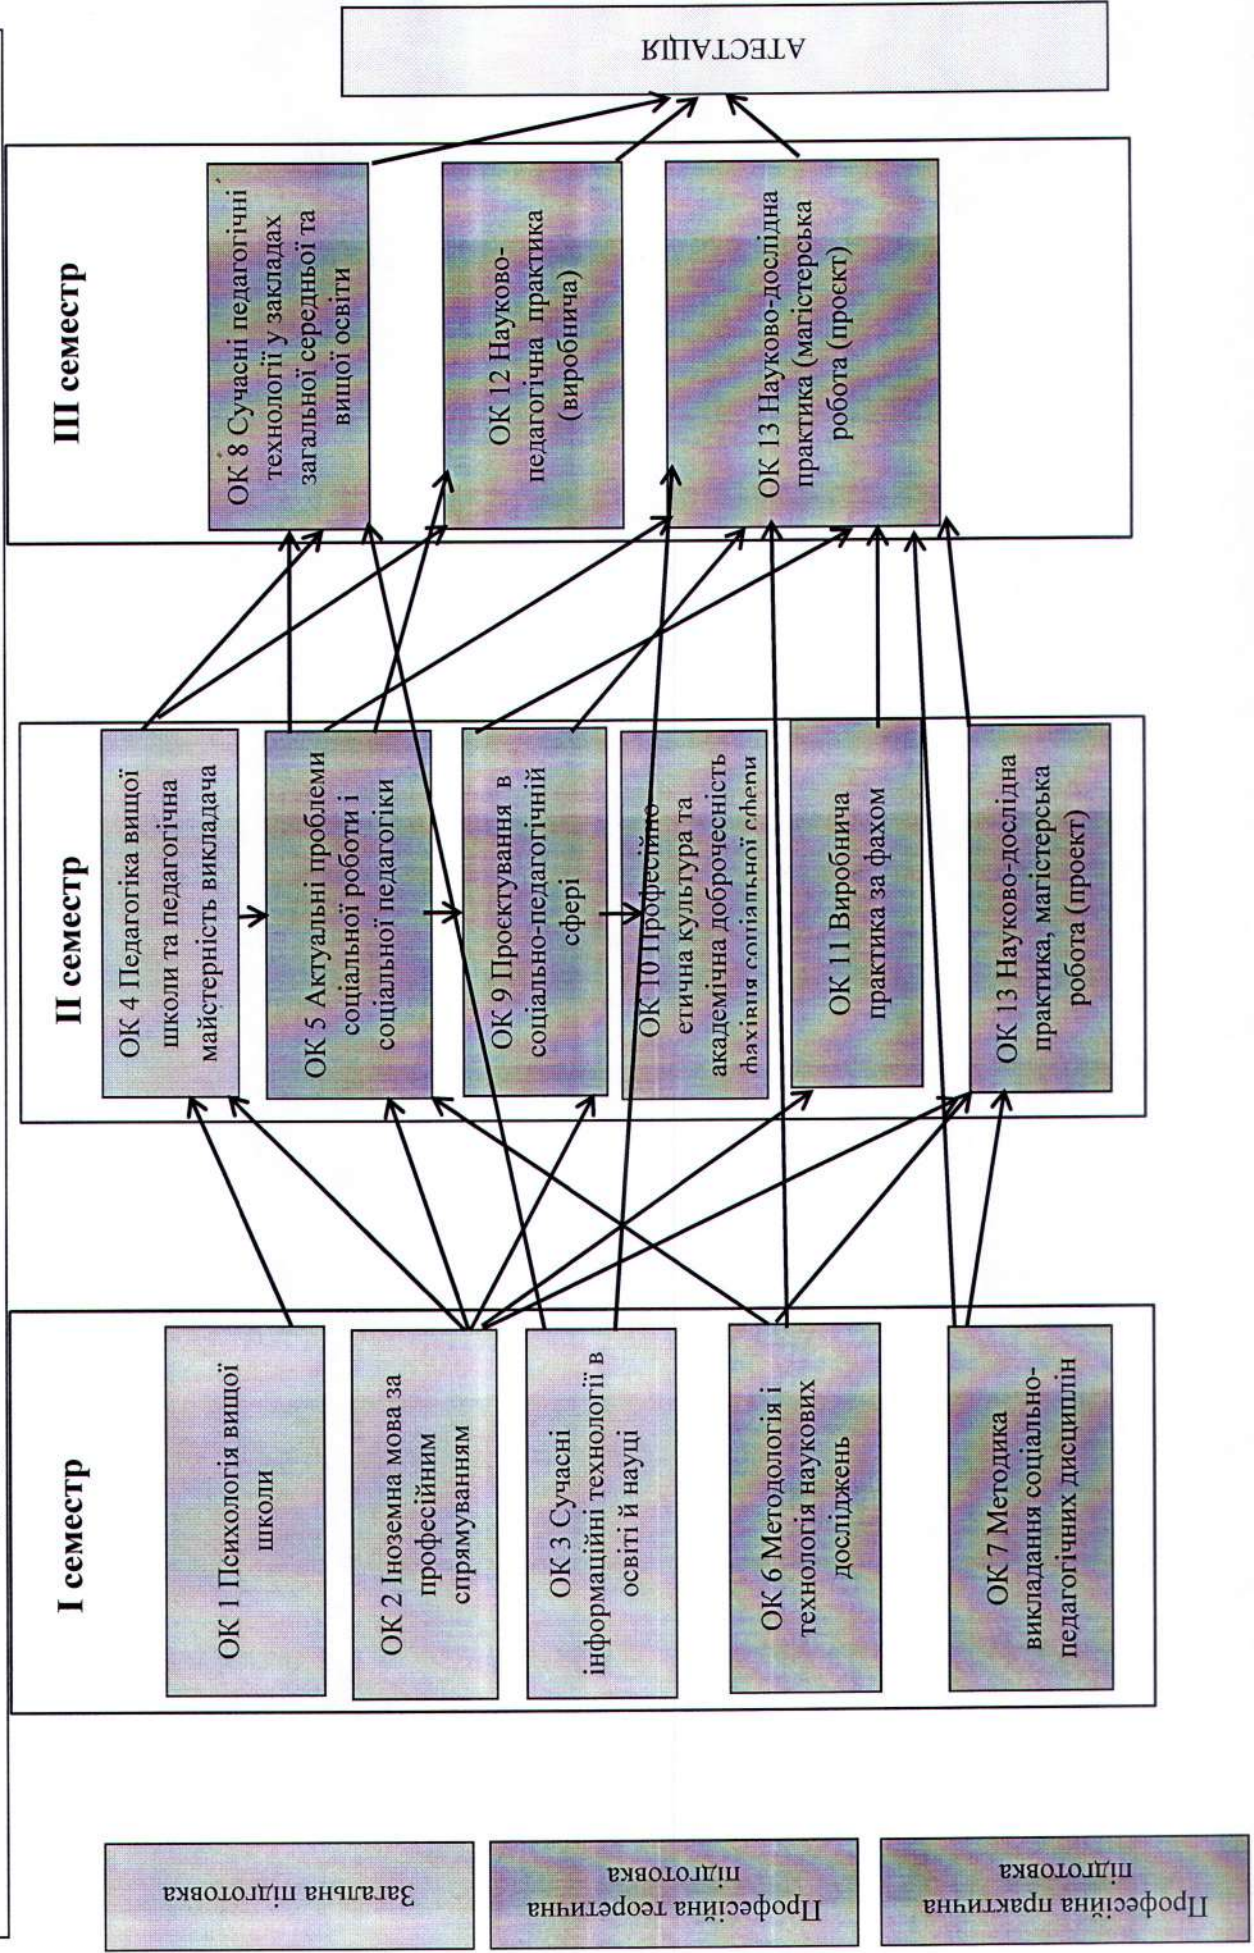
I семестр

ОК 1 Психологія вищої школи

ОК 2 Іноземна мова за професійним спрямуванням

ОК 3 Сучасні інформаційні технології в освіті й науці

ОК 6 Методологія і технологія наукових досліджень

ОК 7 Методика викладання соціально-педагогічних дисциплін

II семестр

ОК 4 Педагогіка вищої школи та педагогічна майстерність викладача

ОК 5 Актуальні проблеми соціальної роботи і соціальної педагогіки

ОК 9 Проектування в соціально-педагогічній сфері

ОК 10 Професійно етична культура та академічна доброчесність фахівця соціальної сфери

ОК 11 Виробнича практика за фахом

ОК 13 Науково-дослідна практика, магістерська робота (проект)

III семестр

ОК 8 Сучасні педагогічні технології у закладах загальної середньої та вищої освіти

ОК 12 Науково-педагогічна практика (виробнича)

ОК 13 Науково-дослідна практика (магістерська робота (проєкт)

АТЕСТАЦІЯ

Загальна підготовка

Професійна теоретична підготовка

Професійна практична підготовка